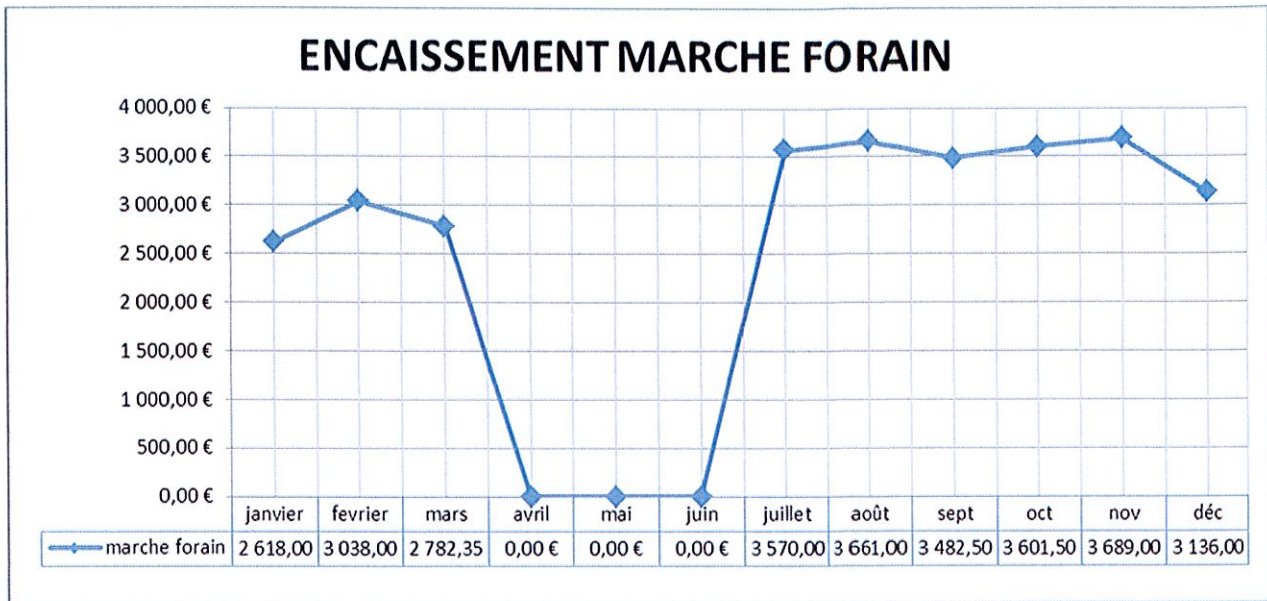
ENCAISSEMENT MARCHE FORAIN

4 000,00 €
3 500,00 €
3 000,00 €
2 500,00 €
2 000,00 €
1 500,00 €
1 000,00 €
500,00 €
0,00 €

| | janvier | fevrier | mars | avril | mai | juin | juillet | août | sept | oct | nov | déc |
|---|---|---|---|---|---|---|---|---|---|---|---|---|
| marche forain | 2 618,00 | 3 038,00 | 2 782,35 | 0,00 € | 0,00 € | 0,00 € | 3 570,00 | 3 661,00 | 3 482,50 | 3 601,50 | 3 689,00 | 3 136,00 |